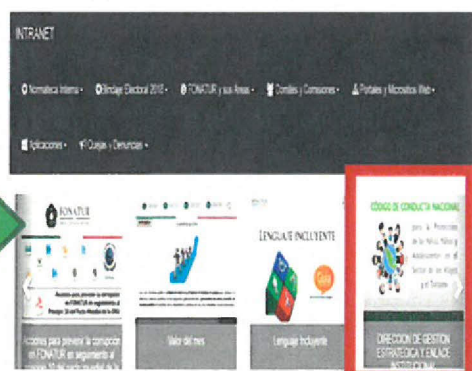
INTRANET

Normateca Interna • Blindaje Electoral 2018 • FONATUR y sus Áreas • Comités y Comisiones • Portales y Micrositios Web •

Aplicaciones • Quejas y Denuncias •

FONATUR

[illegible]

Acciones para prevenir la corrupción en FONATUR en seguimiento a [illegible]

Valor del mes

LENGUAJE INCLUYENTE

Lenguaje Incluyente

CÓDIGO DE CONDUCTA NACIONAL

para la Protección de las Niñas, Niños y Adolescentes en el Sector de los Viajes y el Turismo

DIRECCIÓN DE GESTIÓN ESTRATÉGICA Y ENLACE INSTITUCIONAL